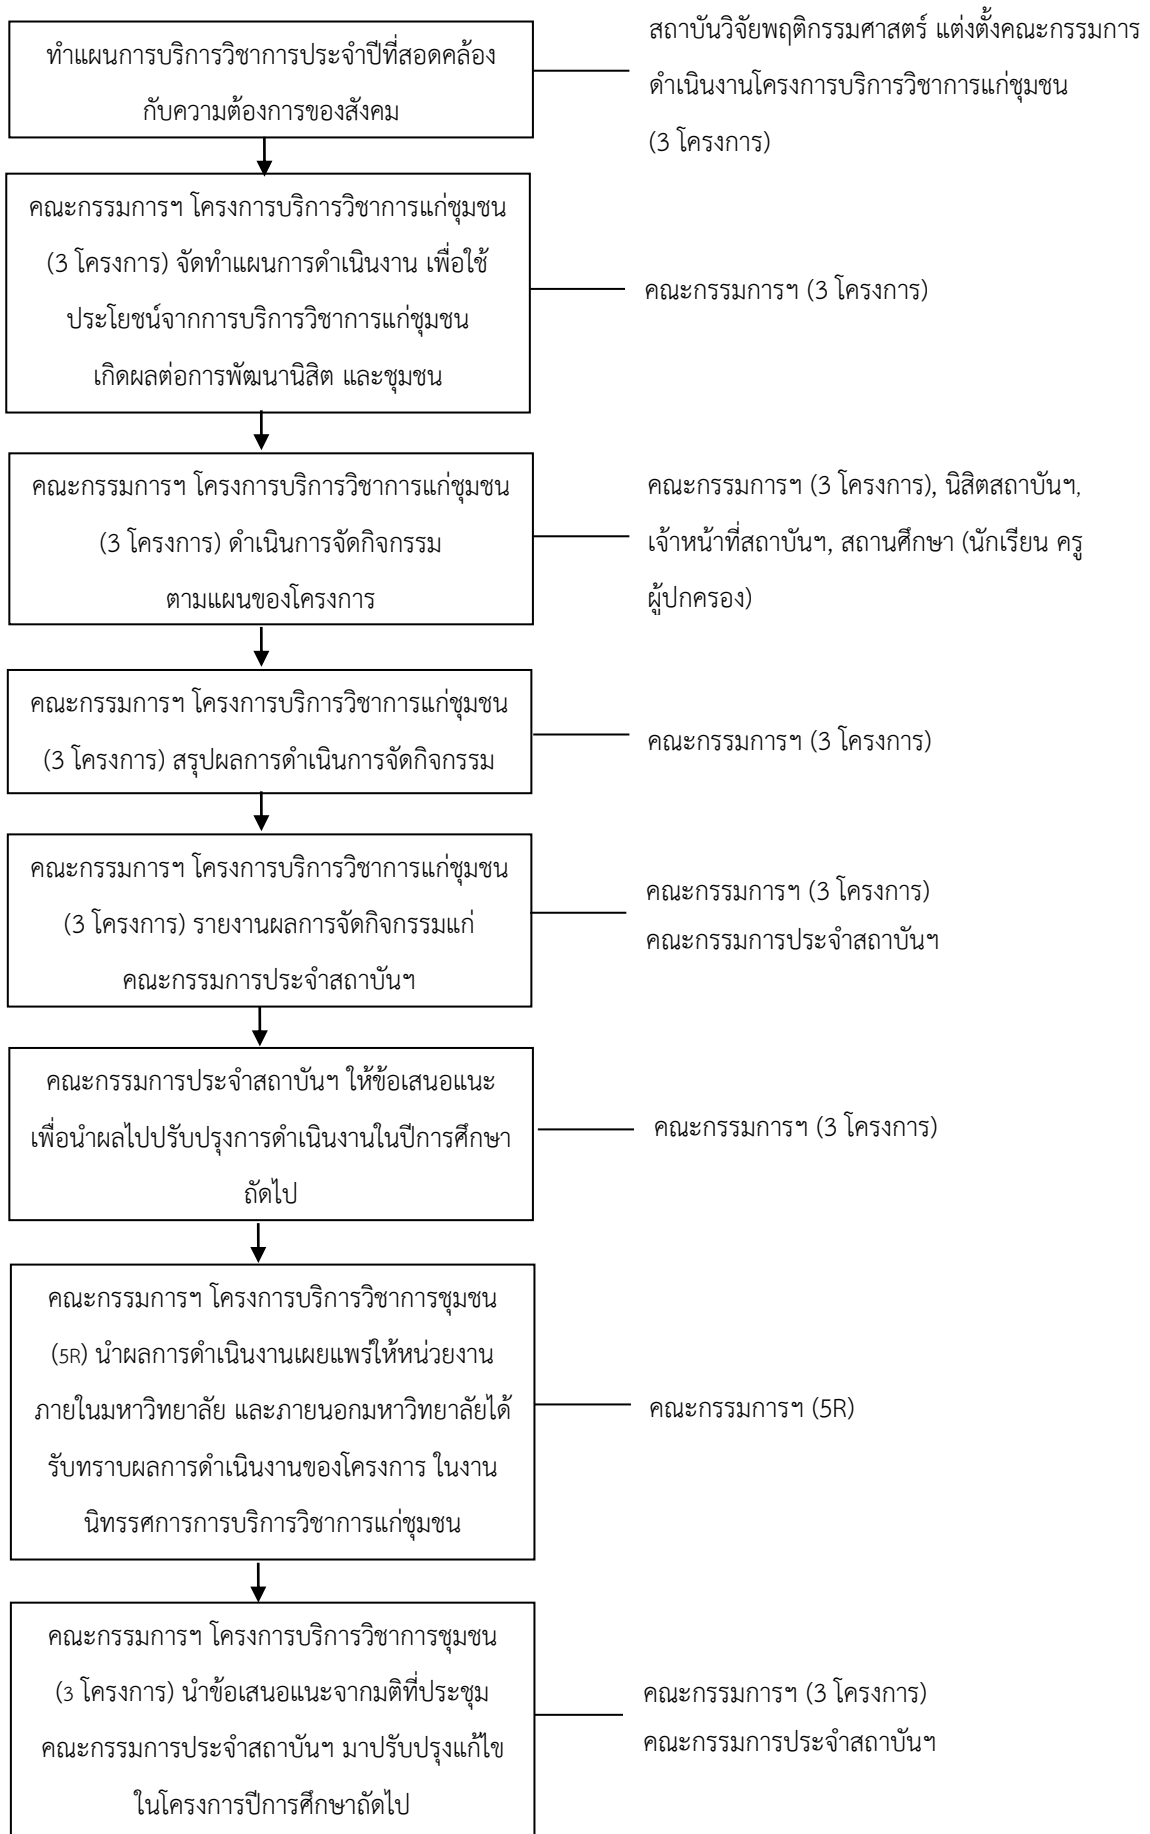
ทำแผนการบริการวิชาการประจำปีที่สอดคล้องกับความต้องการของสังคม

สถาบันวิจัยพฤติกรรมศาสตร์ แต่งตั้งคณะกรรมการดำเนินงานโครงการบริการวิชาการแก่ชุมชน (3 โครงการ)

คณะกรรมการฯ โครงการบริการวิชาการแก่ชุมชน (3 โครงการ) จัดทำแผนการดำเนินงาน เพื่อใช้ประโยชน์จากการบริการวิชาการแก่ชุมชนเกิดผลต่อการพัฒนานิสิต และชุมชน

คณะกรรมการฯ (3 โครงการ)

คณะกรรมการฯ โครงการบริการวิชาการแก่ชุมชน (3 โครงการ) ดำเนินการจัดกิจกรรมตามแผนของโครงการ

คณะกรรมการฯ (3 โครงการ), นิสิตสถาบันฯ, เจ้าหน้าที่สถาบันฯ, สถานศึกษา (นักเรียน ครู ผู้ปกครอง)

คณะกรรมการฯ โครงการบริการวิชาการแก่ชุมชน (3 โครงการ) สรุปผลการดำเนินการจัดกิจกรรม

คณะกรรมการฯ (3 โครงการ)

คณะกรรมการฯ โครงการบริการวิชาการแก่ชุมชน (3 โครงการ) รายงานผลการจัดกิจกรรมแก่คณะกรรมการประจำสถาบันฯ

คณะกรรมการฯ (3 โครงการ)
คณะกรรมการประจำสถาบันฯ

คณะกรรมการประจำสถาบันฯ ให้ข้อเสนอแนะเพื่อนำผลไปปรับปรุงการดำเนินงานในปีการศึกษาถัดไป

คณะกรรมการฯ (3 โครงการ)

คณะกรรมการฯ โครงการบริการวิชาการชุมชน (5R) นำผลการดำเนินงานเผยแพร่ให้หน่วยงานภายในมหาวิทยาลัย และภายนอกมหาวิทยาลัยได้รับทราบผลการดำเนินงานของโครงการ ในงานนิทรรศการการบริการวิชาการแก่ชุมชน

คณะกรรมการฯ (5R)

คณะกรรมการฯ โครงการบริการวิชาการชุมชน (3 โครงการ) นำข้อเสนอแนะจากมติที่ประชุมคณะกรรมการประจำสถาบันฯ มาปรับปรุงแก้ไขในโครงการปีการศึกษาถัดไป

คณะกรรมการฯ (3 โครงการ)
คณะกรรมการประจำสถาบันฯ